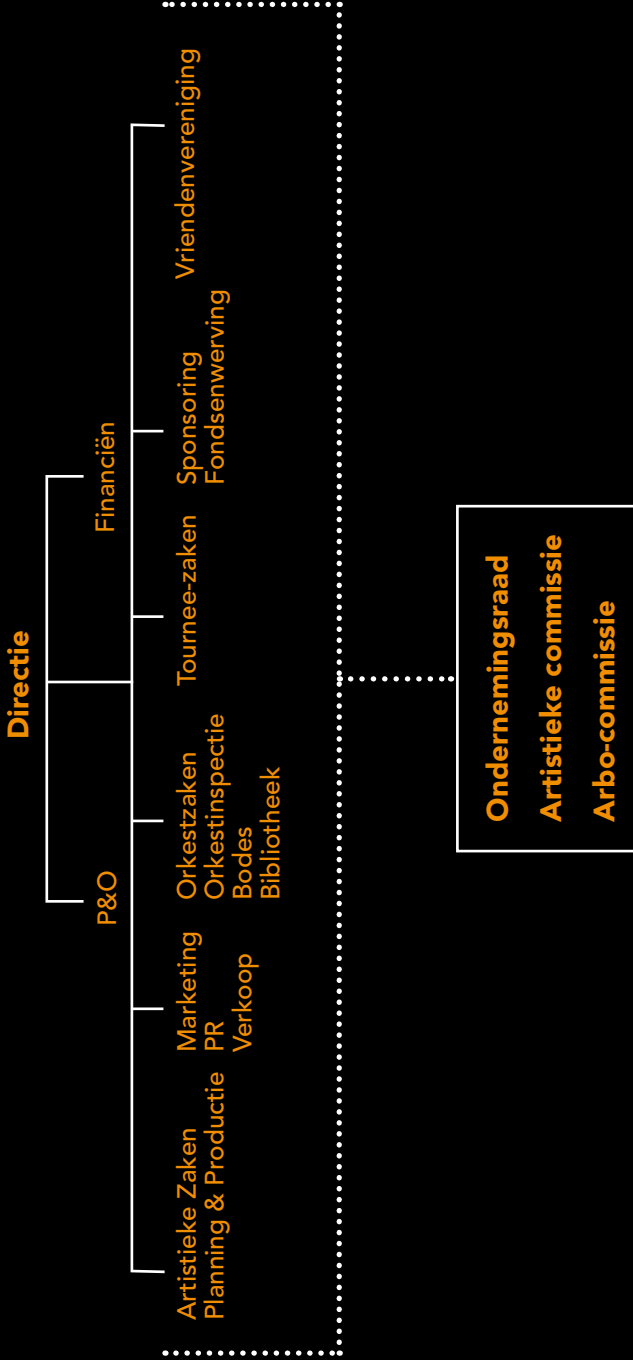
Directie

P&O

Financiën

Artistieke Zaken
Planning & Productie

Marketing
PR
Verkoop

Orkestzaken
Orkestinspectie
Bodes
Bibliotheek

Tournee-zaken

Sponsoring
Fondsenwerving

Vriendenvereniging

Ondernemingsraad
Artistieke commissie
Arbo-commissie